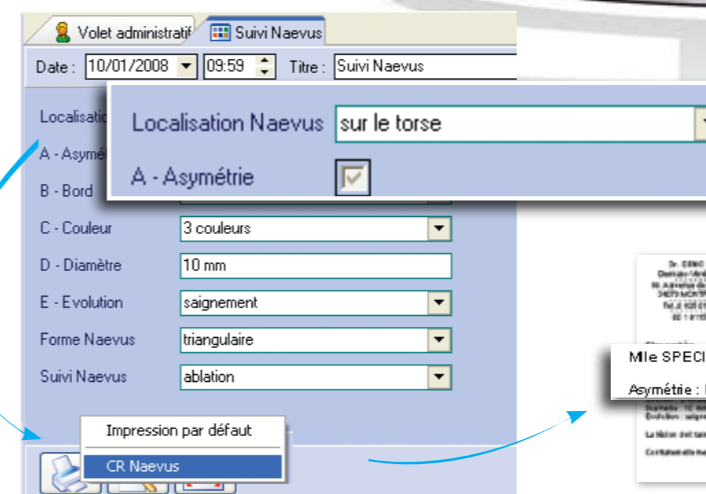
Volet administratif Suivi Naevus

Date : 10/01/2008 09:59 Titre : Suivi Naevus

Localisatio

A - Asymé

B - Bord

Localisation Naevus sur le torse

A - Asymétrie

C - Couleur 3 couleurs

D - Diamètre 10 mm

E - Evolution saignement

Forme Naevus triangulaire

Suivi Naevus ablation

Impression par défaut

CR Naevus

Mlle SPECI

Asymétrie : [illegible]